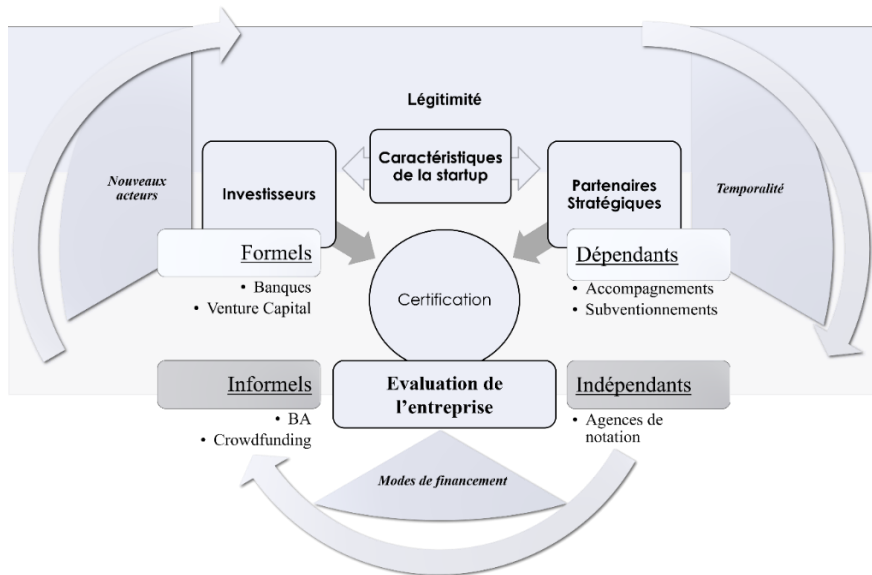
Légitimité

Nouveaux acteurs

Investisseurs

Caractéristiques de la startup

Partenaires Stratégiques

Temporalité

Formels

• Banques
• Venture Capital

Certification

Dépendants

• Accompagnements
• Subventionnements

Informels

• BA
• Crowdfunding

Evaluation de l'entreprise

Indépendants

• Agences de notation

Modes de financement